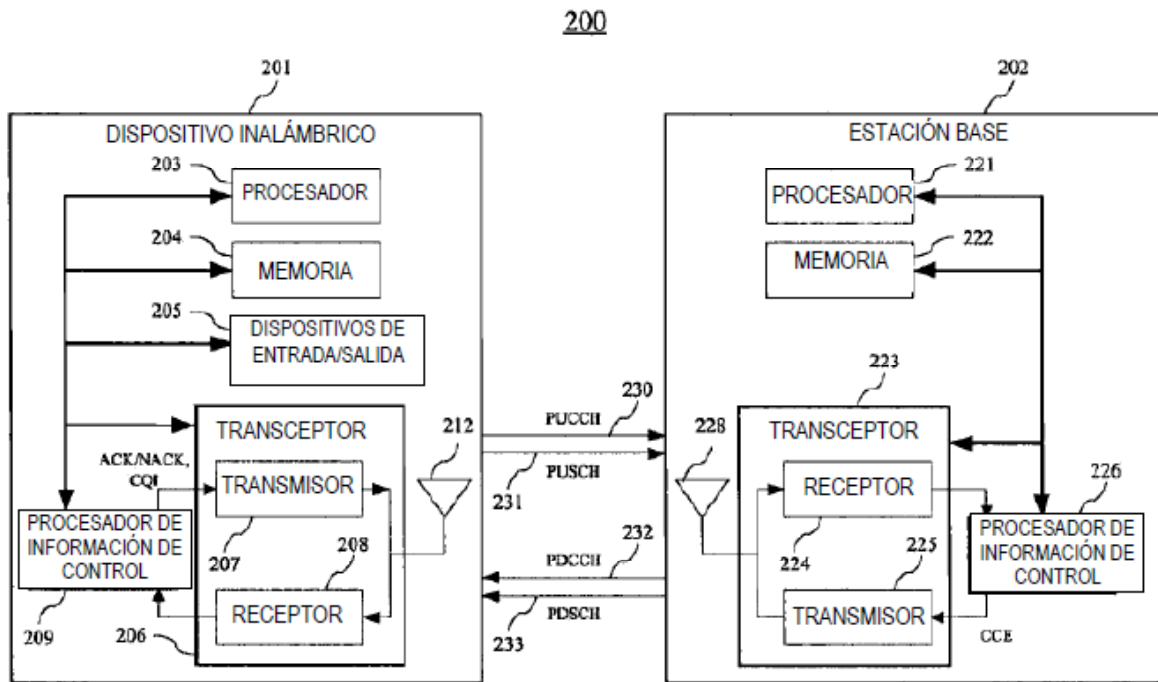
200

201

DISPOSITIVO INALÁMBRICO

203

PROCESADOR

204

MEMORIA

205

DISPOSITIVOS DE ENTRADA/SALIDA

TRANSCEPTOR

ACK/NACK, CQI

TRANSMISOR

PROCESADOR DE INFORMACIÓN DE CONTROL

207

208

RECEPTOR

209

206

212

230

PUCCH

PUSCH

231

232

PDCCH

PDSCH

233

202

ESTACIÓN BASE

221

PROCESADOR

222

MEMORIA

223

TRANSCEPTOR

228

RECEPTOR

226

PROCESADOR DE INFORMACIÓN DE CONTROL

224

225

TRANSMISOR

CCE